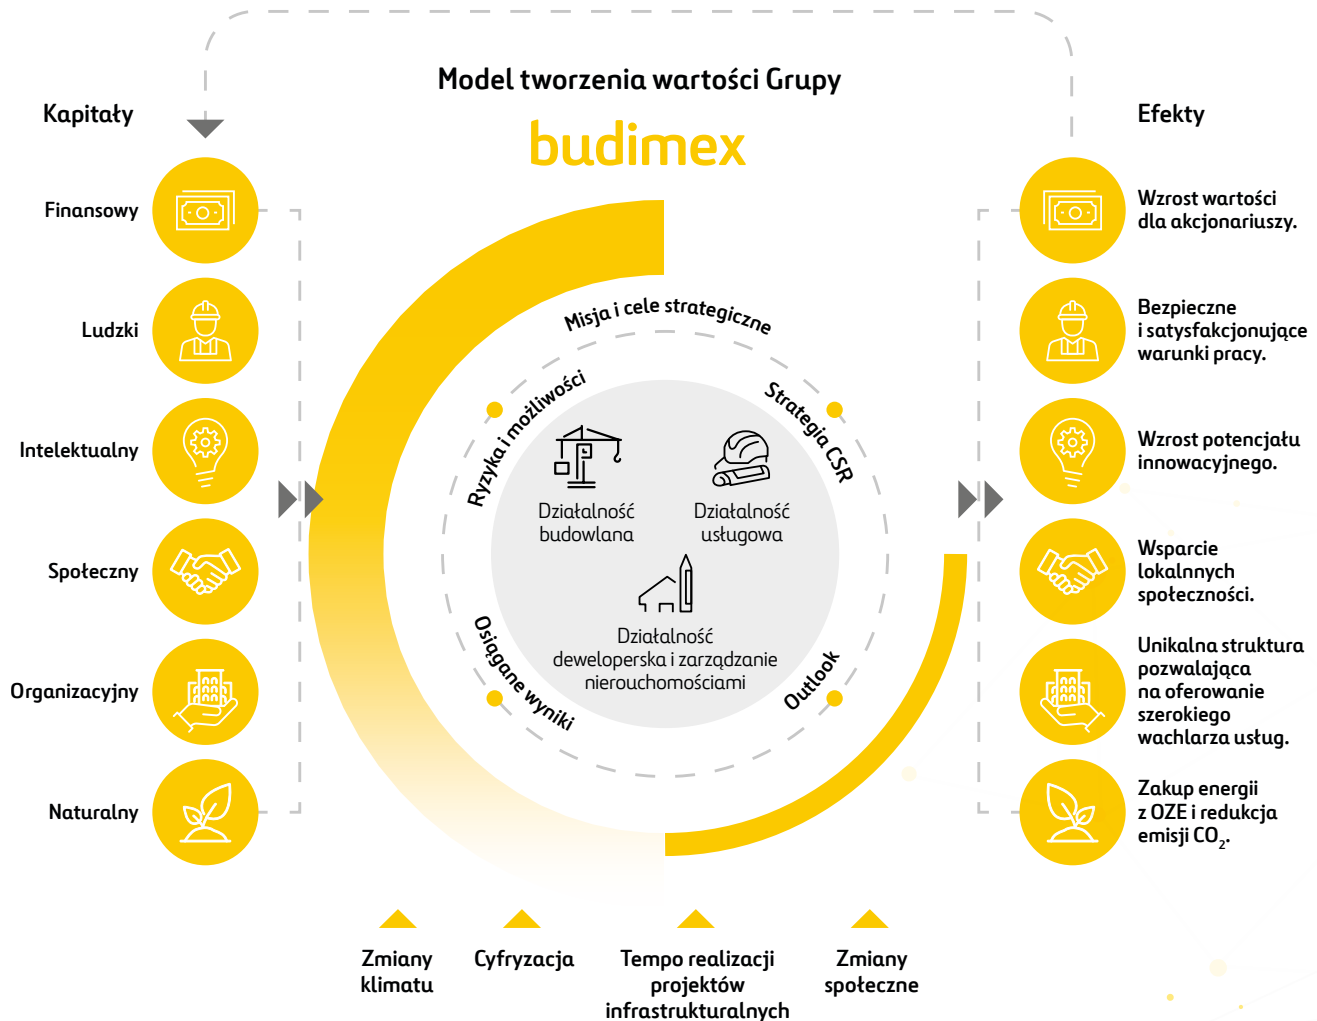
Model tworzenia wartości Grupy

budimex

Kapitały

Finansowy

Ludzki

Intelektualny

Społeczny

Organizacyjny

Naturalny

Misja i cele strategiczne

Ryzyka i możliwości

Strategia CSR

Działalność budowlana

Działalność usługowa

Działalność deweloperska i zarządzanie nieruchomościami

Osiągane wyniki

Outlook

Efekty

Wzrost wartości dla akcjonariuszy.

Bezpieczne i satysfakcjonujące warunki pracy.

Wzrost potencjału innowacyjnego.

Wsparcie lokalnych społeczności.

Unikalna struktura pozwalająca na oferowanie szerokiego wachlarza usług.

Zakup energii z OZE i redukcja emisji $CO_2$.

Zmiany klimatu

Cyfryzacja

Tempo realizacji projektów infrastrukturalnych

Zmiany społeczne